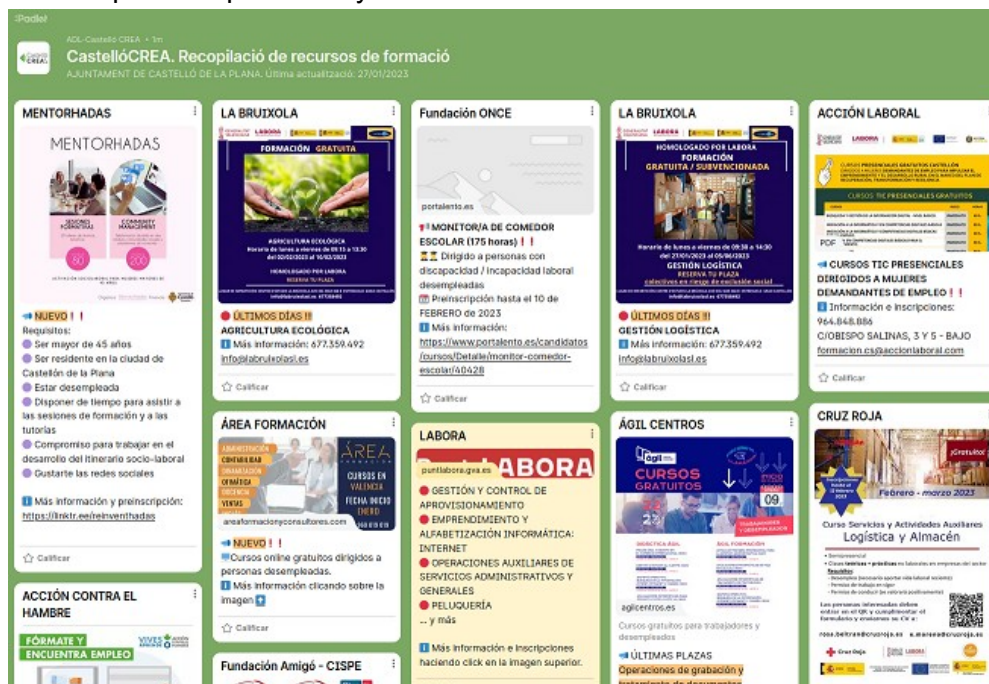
Padlet

ADL-Castelló CREA • 1m
CastellóCREA. Recopilació de recursos de formació
AJUNTAMENT DE CASTELLÓ DE LA PLANA. Última actualització: 27/01/2023

MENTORHADAS

MENTORHADAS

SESIONES FORMATIVAS
COMMUNITY MANAGEMENT
50
200

NUEVO ! !
Requisitos:
Ser mayor de 45 años
Ser residente en la ciudad de Castellón de la Plana
Estar desempleada
Disponer de tiempo para asistir a las sesiones de formación y a las tutorías
Compromiso para trabajar en el desarrollo del itinerario socio-laboral
Gustarte las redes sociales

Más información y preinscripción: https://linktr.ee/reinventhadas

Calificar

ACCIÓN CONTRA EL HAMBRE

FÓRMATE Y ENCUENTRA EMPLEO
VIVES

LA BRUIXOLA

LABORA
FORMACIÓN GRATUITA
AGRICULTURA ECOLÓGICA
HOMOLOGADO POR LABORA
RESERVA TU PLAZA

ÚLTIMOS DÍAS !!
AGRICULTURA ECOLÓGICA
Más información: 677.359.492
info@labruixolasl.es

Calificar

ÁREA FORMACIÓN

ADMINISTRACIÓN
CONTABILIDAD
ORGANIZACIÓN
OFIMÁTICA
DOCENCIA
VENTAS
ÁREA
CURSOS EN VALENCIA
FECHA INICIO ENERO
areaformacionyconsultores.com

NUEVO ! !
Cursos online gratuitos dirigidos a personas desempleadas.
Más información clicando sobre la imagen

Calificar

Fundación Amigó - CISPE

Fundación ONCE

portalento.es
MONITOR/A DE COMEDOR ESCOLAR (175 horas) ! !
Dirigido a personas con discapacidad / Incapacidad laboral desempleadas
Preinscripción hasta el 10 de FEBRERO de 2023
Más información: https://www.portalento.es/candidatos/cursos/Detalle/monitor-comedor-escolar/40428

Calificar

LABORA

puntlabora.gva.es
LABORA
GESTIÓN Y CONTROL DE APROVISIONAMIENTO
EMPRENDIMIENTO Y ALFABETIZACIÓN INFORMÁTICA: INTERNET
OPERACIONES AUXILIARES DE SERVICIOS ADMINISTRATIVOS Y GENERALES
PELUQUERÍA
... y más

Más información e inscripciones haciendo click en la imagen superior.

LA BRUIXOLA

LABORA
HOMOLOGADO POR LABORA
FORMACIÓN GRATUITA / SUBVENCIONADA
Horario de lunes a viernes de 09:30 a 14:30 del 27/01/2023 al 05/06/2023
GESTIÓN LOGÍSTICA
RESERVA TU PLAZA
colectivos en riesgo de exclusión social

ÚLTIMOS DÍAS !!
GESTIÓN LOGÍSTICA
Más información: 677.359.492
info@labruixolasl.es

Calificar

ÁGIL CENTROS

ágil
CURSOS GRATUITOS
09
agilcentros.es
Cursos gratuitos para trabajadores y desempleados

ÚLTIMAS PLAZAS
Operaciones de grabación y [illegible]

ACCIÓN LABORAL

LABORA
CURSOS TIC PRESENCIALES GRATUITOS
PDF

CURSOS TIC PRESENCIALES DIRIGIDOS A MUJERES DEMANDANTES DE EMPLEO ! !
Información e inscripciones: 964.848.886
C/OBISPO SALINAS, 3 Y 5 - BAJO
formacion.cs@accionlaboral.com

Calificar

CRUZ ROJA

¡Gratuito!
Febrero - marzo 2023
Curso Servicios y Actividades Auxiliares
Logística y Almacén
rosa.beltran@cruzroja.es
Cruz Roja
LABORA